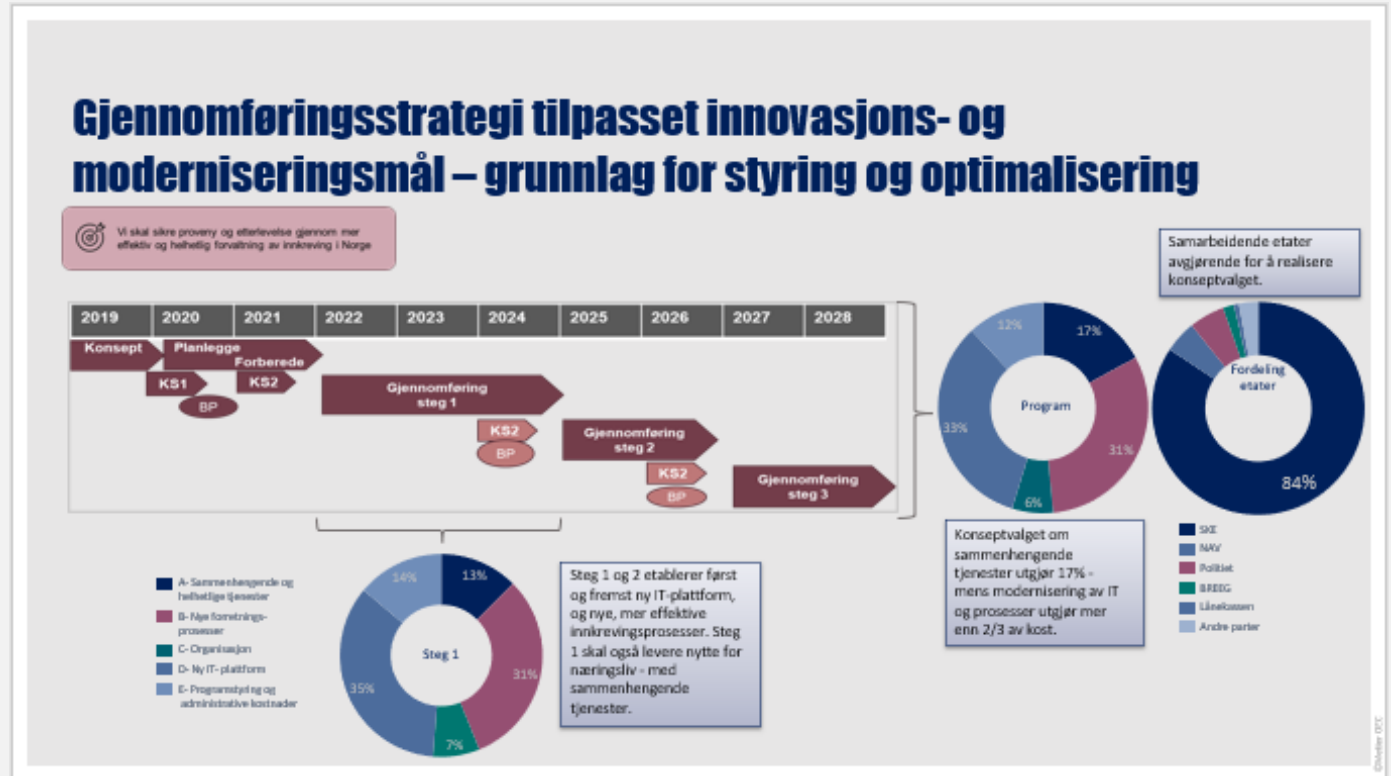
Gjennomføringsstrategi tilpasset innovasjons- og moderniseringsmål – grunnlag for styring og optimalisering

Vi skal sikre proveny og etterlevelse gjennom mer effektiv og helhetlig forvaltning av innkreving i Norge

| 2019 | 2020 | 2021 | 2022 | 2023 | 2024 | 2025 | 2026 | 2027 | 2028 |
|---|---|---|---|---|---|---|---|---|---|

Konsept
Planlegge
Forberede
KS1
KS2
BP
Gjennomføring steg 1
KS2
BP
Gjennomføring steg 2
KS2
BP
Gjennomføring steg 3

Samarbeidende etater avgjørende for å realisere konseptvalget.

12%
17%
Program
33%
31%
6%

Fordeling etater
84%

Konseptvalget om sammenhengende tjenester utgjør 17% - mens modernisering av IT og prosesser utgjør mer enn 2/3 av kost.

SKE
NAV
Politiet
BREG
Lånekassen
Andre parter

A- Sammenhengende og helhetlige tjenester
B- Nye forretningsprosesser
C- Organisasjon
D- Ny IT-plattform
E- Programstyring og administrative kostnader

14%
13%
Steg 1
35%
31%
7%

Steg 1 og 2 etablerer først og fremst ny IT-plattform, og nye, mer effektive innkrevingsprosesser. Steg 1 skal også levere nytte for næringsliv - med sammenhengende tjenester.

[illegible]